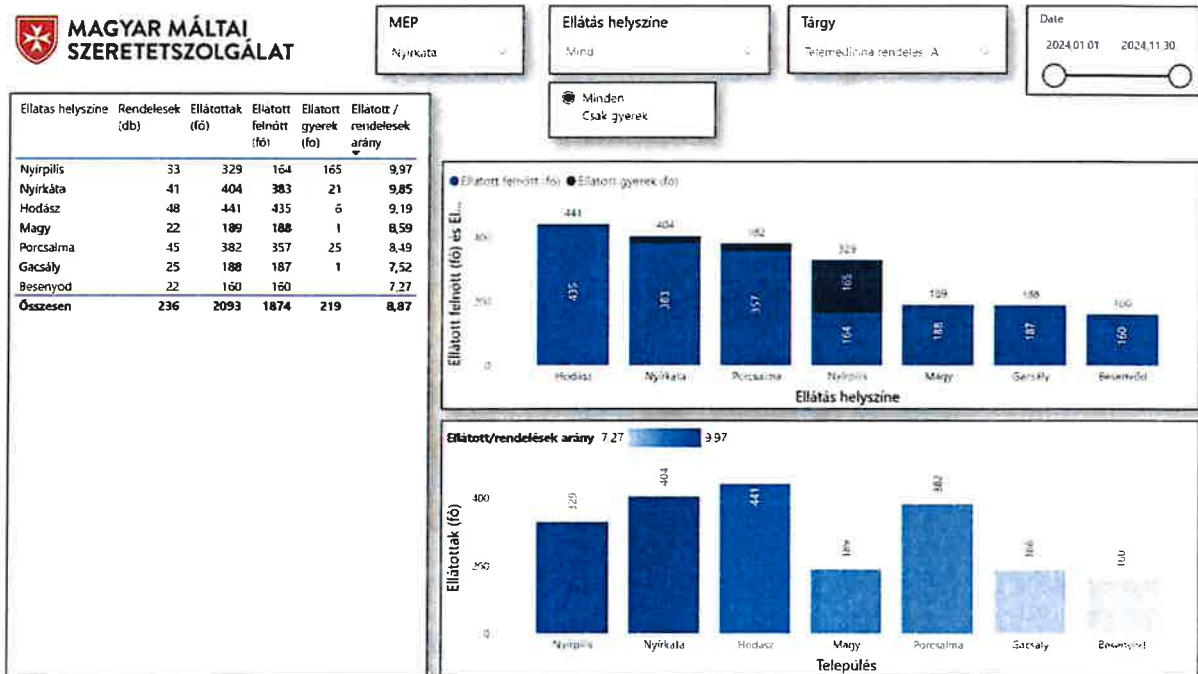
MAGYAR MÁLTAI SZERETETSZOLGÁLAT

MEP
Nyírkáta

Ellátás helyszíne
Mind

Tárgy
Telemedicina rendelés: A

Date
2024.01.01 2024.11.30

Minden
Csak gyerek

| Ellatas helyszine | Rendelések (db) | Ellátottak (fő) | Ellátott felnőtt (fő) | Ellátott gyerek (fő) | Ellátott / rendelések arány |
|---|---|---|---|---|---|
| Nyírpilis | 33 | 329 | 164 | 165 | 9,97 |
| Nyírkáta | 41 | 404 | 383 | 21 | 9,85 |
| Hodász | 48 | 441 | 435 | 6 | 9,19 |
| Magy | 22 | 189 | 188 | 1 | 8,59 |
| Porcsalma | 45 | 382 | 357 | 25 | 8,49 |
| Gacsály | 25 | 188 | 187 | 1 | 7,52 |
| Besenyod | 22 | 160 | 160 | | 7,27 |
| Összesen | 236 | 2093 | 1874 | 219 | 8,87 |

Ellátott felnőtt (fő) Ellátott gyerek (fő)
Ellátott felnőtt (fő) és El...
400
200
0
441 435
404 383
382 357
329 165 164
189 188
188 187
160 160
Hodász Nyírkáta Porcsalma Nyírpilis Magy Gacsály Besenyőd
Ellátás helyszíne

Ellátott/rendelések arány 7,27 9,97
Ellátottak (fő)
400
200
0
329 404 441 189 382 188 160
Nyírpilis Nyírkáta Hodász Magy Porcsalma Gacsály Besenyőd
Település